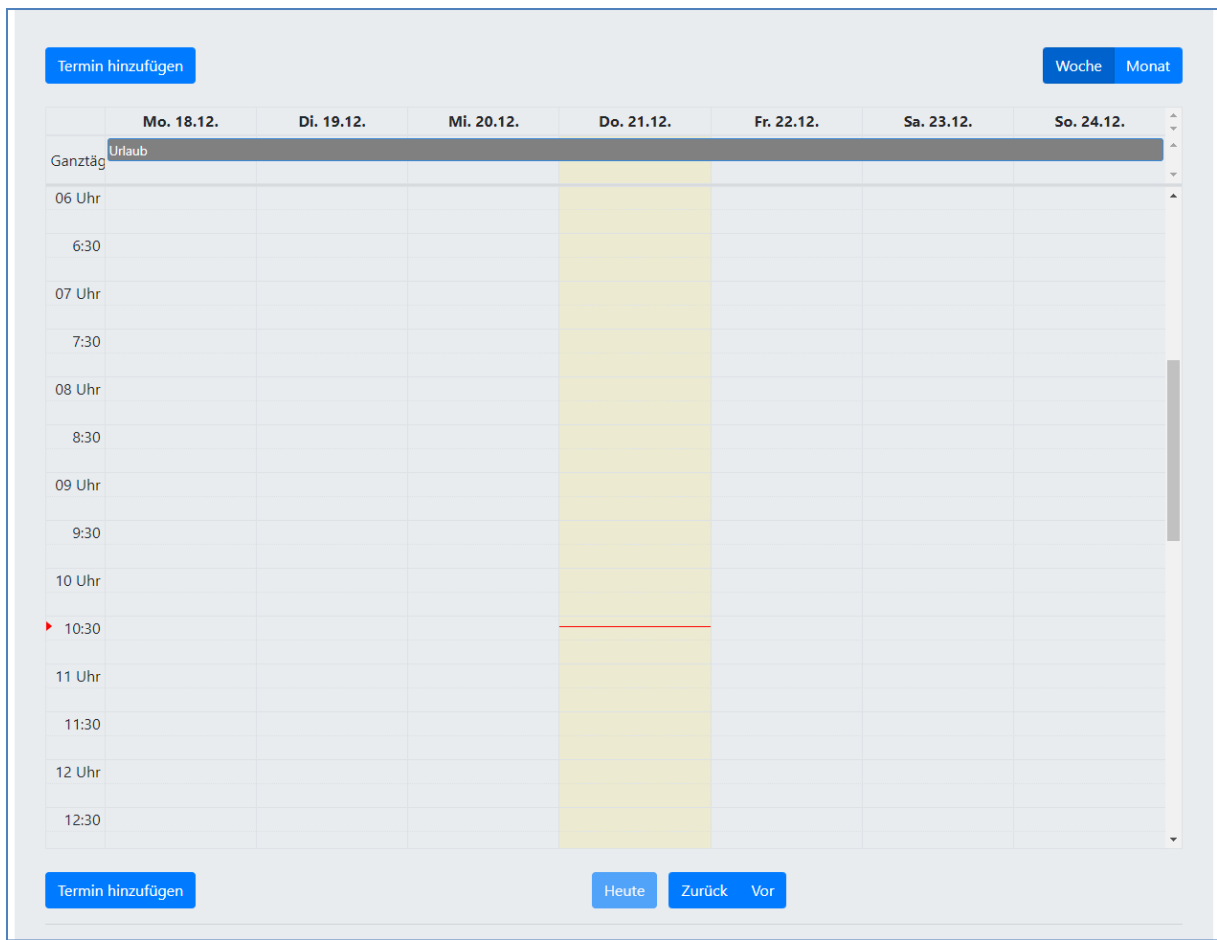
Termin hinzufügen

Woche Monat

| | Mo. 18.12. | Di. 19.12. | Mi. 20.12. | Do. 21.12. | Fr. 22.12. | Sa. 23.12. | So. 24.12. |
|---|---|---|---|---|---|---|---|
| Ganztäg | Urlaub | | | | | | |

06 Uhr
6:30
07 Uhr
7:30
08 Uhr
8:30
09 Uhr
9:30
10 Uhr
10:30
11 Uhr
11:30
12 Uhr
12:30

Termin hinzufügen

Heute Zurück Vor